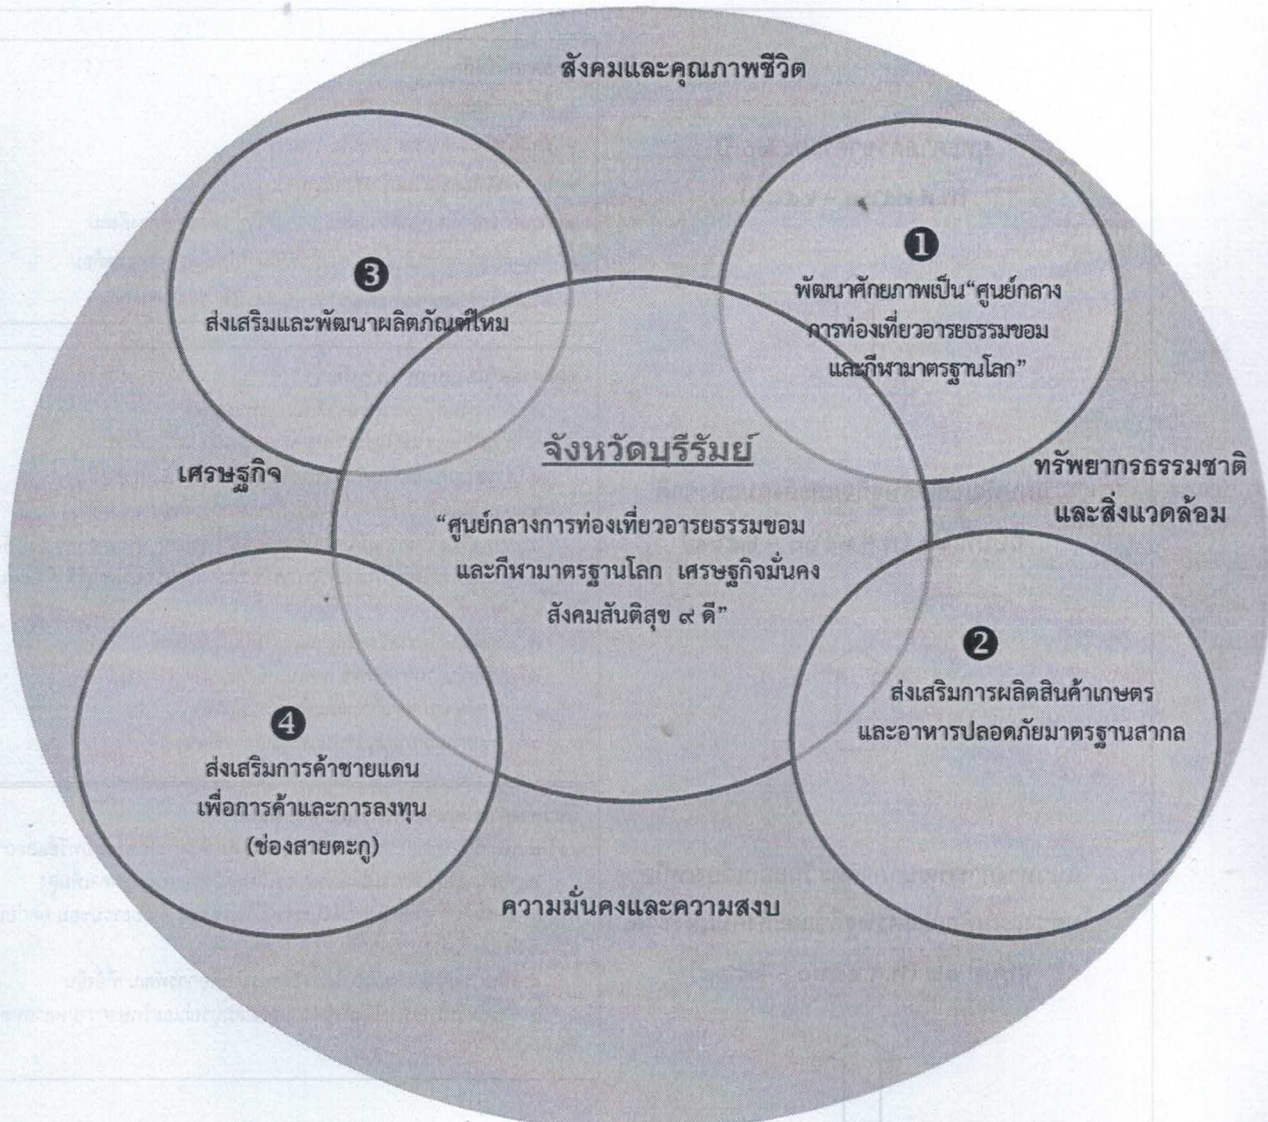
สังคมและคุณภาพชีวิต

❸
ส่งเสริมและพัฒนาผลิตภัณฑ์ไหม

❶
พัฒนาศักยภาพเป็น“ศูนย์กลางการท่องเที่ยวอารยธรรมขอมและกีฬามาตรฐานโลก”

เศรษฐกิจ

จังหวัดบุรีรัมย์

“ศูนย์กลางการท่องเที่ยวอารยธรรมขอมและกีฬามาตรฐานโลก เศรษฐกิจมั่นคง สังคมสันติสุข ๙ ดี”

ทรัพยากรธรรมชาติและสิ่งแวดล้อม

❷
ส่งเสริมการผลิตสินค้าเกษตรและอาหารปลอดภัยมาตรฐานสากล

❹
ส่งเสริมการค้าชายแดนเพื่อการค้าและการลงทุน (ช่องสายตะกู)

ความมั่นคงและความสงบ